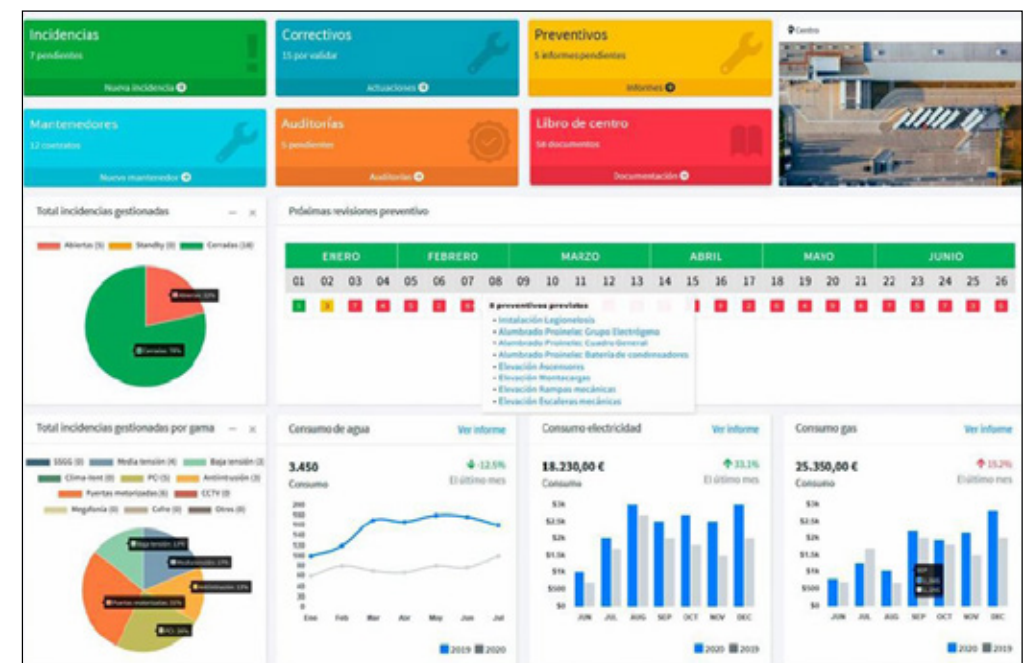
Incidencias
7 pendientes
Nueva incidencia

Correctivos
15 por validar
Actuaciones

Preventivos
5 informes pendientes
Informes

Centro

Mantenedores
12 contratos
Nuevo mantenedor

Auditorías
5 pendientes
Auditorías

Libro de centro
58 documentos
Documentación

Total incidencias gestionadas

Abiertas (5) Standby (0) Cerradas (18)

Abiertas 22%
Cerradas 78%

Próximas revisiones preventivo

| ENERO | | | | FEBRERO | | | | MARZO | | | | | ABRIL | | | | MAYO | | | | JUNIO | | | | |
|---|---|---|---|---|---|---|---|---|---|---|---|---|---|---|---|---|---|---|---|---|---|---|---|---|---|
| 01 | 02 | 03 | 04 | 05 | 06 | 07 | 08 | 09 | 10 | 11 | 12 | 13 | 14 | 15 | 16 | 17 | 18 | 19 | 20 | 21 | 22 | 23 | 24 | 25 | 26 |

8 preventivos previstos
- Instalación Legionelosis
- Alumbrado Proinelec Grupo Electrógeno
- Alumbrado Proinelec Cuadro General
- Alumbrado Proinelec Batería de condensadores
- Elevación Ascensores
- Elevación Montacargas
- Elevación Rampas mecánicas
- Elevación Escaleras mecánicas

Total incidencias gestionadas por gama

SSGG (0) Media tensión (4) Baja tensión (3) Clima-Vent (0) PCI (5) Antiintrusión (3) Fuertas motorizadas (6) CCTV (0) Megafonía (0) Cofre (0) Otros (0)

Baja tensión: 13%
Media tensión: 17%
Antiintrusión: 13%
Fuertas motorizadas: 26%
PCI: 26%

Consumo de agua
Ver informe
3.450
Consumo
12.5%
El último mes
200 180 160 140 120 100 80 60 40 20 0
Ene Feb Mar Abr May Jun Jul
2019 2020

Consumo electricidad
Ver informe
18.230,00 €
Consumo
33.1%
El último mes
$3k $2.5k $2k $1.5k $1k $500 $0
JUN JUL AUG SEP OCT NOV DEC
2020 2019

Consumo gas
Ver informe
25.350,00 €
Consumo
15.2%
El último mes
$3k $2.5k $2k $1.5k $1k $500 $0
JUN JUL AUG SEP OCT NOV DEC
2020 2019